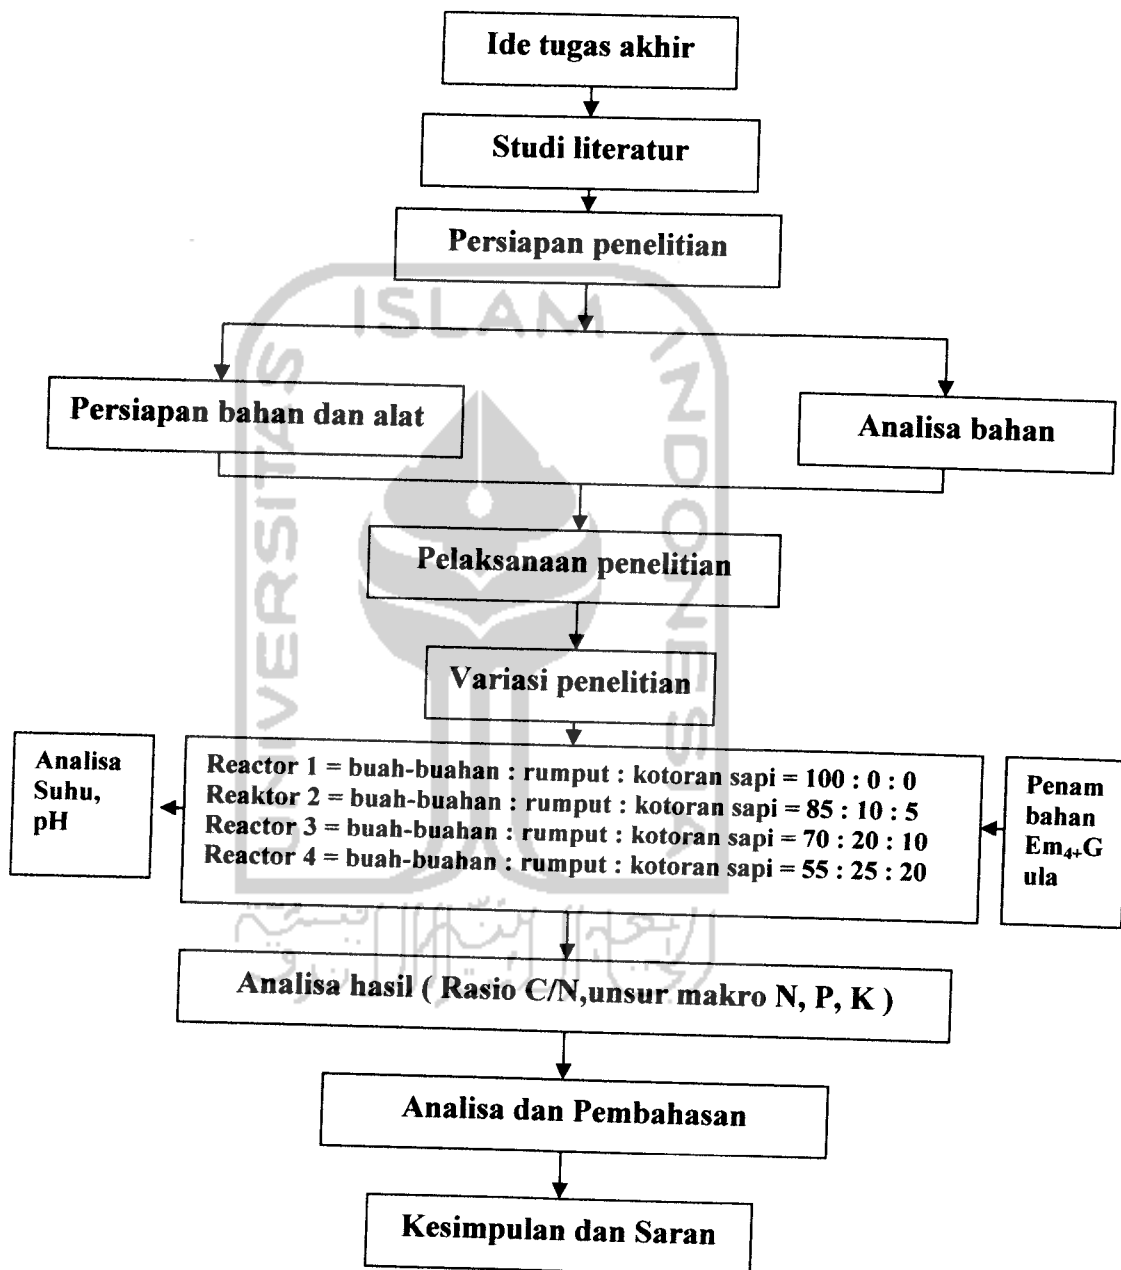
Ide tugas akhir

Studi literatur

Persiapan penelitian

Persiapan bahan dan alat

Analisa bahan

Pelaksanaan penelitian

Variasi penelitian

Analisa Suhu, pH

Reactor 1 = buah-buahan : rumput : kotoran sapi = 100 : 0 : 0
Reaktor 2 = buah-buahan : rumput : kotoran sapi = 85 : 10 : 5
Reactor 3 = buah-buahan : rumput : kotoran sapi = 70 : 20 : 10
Reactor 4 = buah-buahan : rumput : kotoran sapi = 55 : 25 : 20

Penam bahan $Em_{4+}$G ula

Analisa hasil ( Rasio C/N,unsur makro N, P, K )

Analisa dan Pembahasan

Kesimpulan dan Saran

ISLAM
INDONESIA
UNIVERSITAS